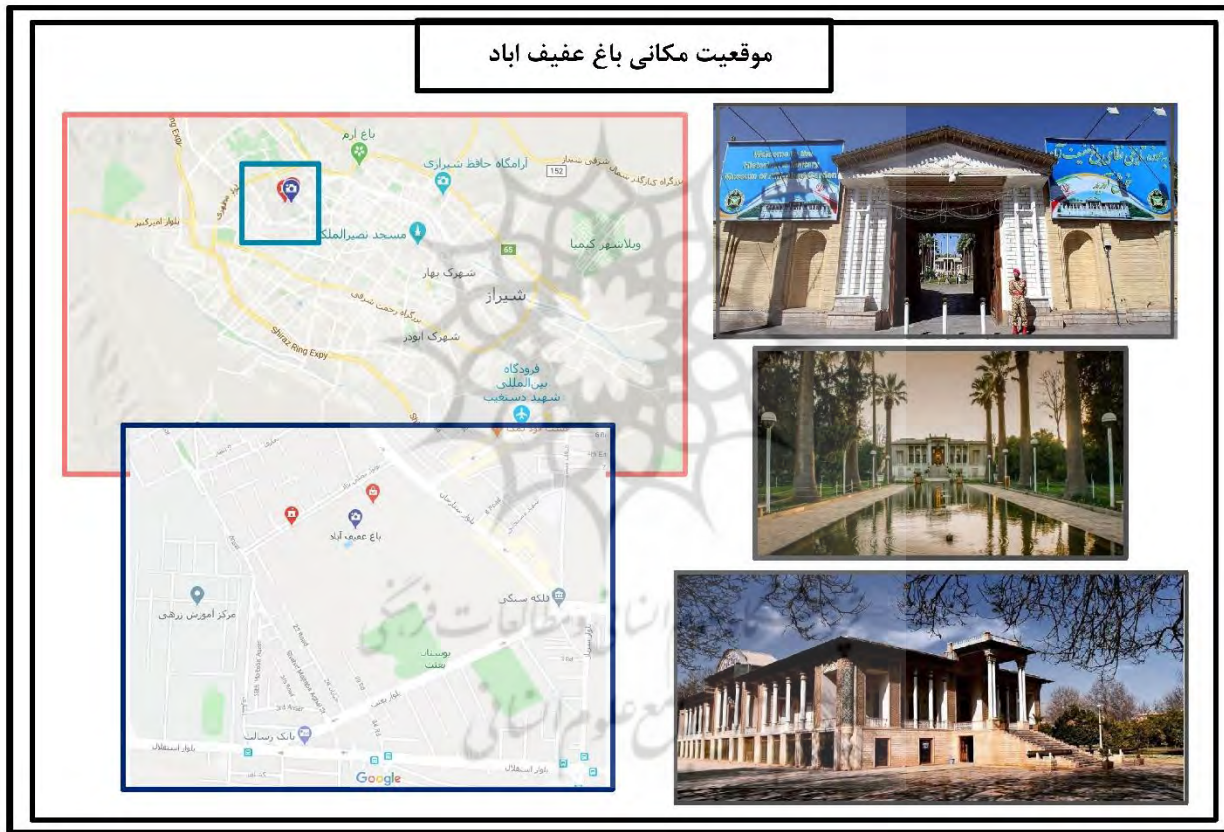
موقعیت مکانی باغ عفیف اباد

باغ ارم
آرامگاه حافظ شیرازی
152
بلوار امیرکبیر
مسجد نصیرالملک
65
ویلاشهر کیمیا
شهرک بهار
شیراز
Shiraz Ring Expy
شهرک ابوذر
فرودگاه بین‌المللی شهید دستغیب

باغ عفیف آباد
قلعه سنگی
مرکز آموزش زرهی
بوستان
بانک رسالت
بلوار استقلال
Google